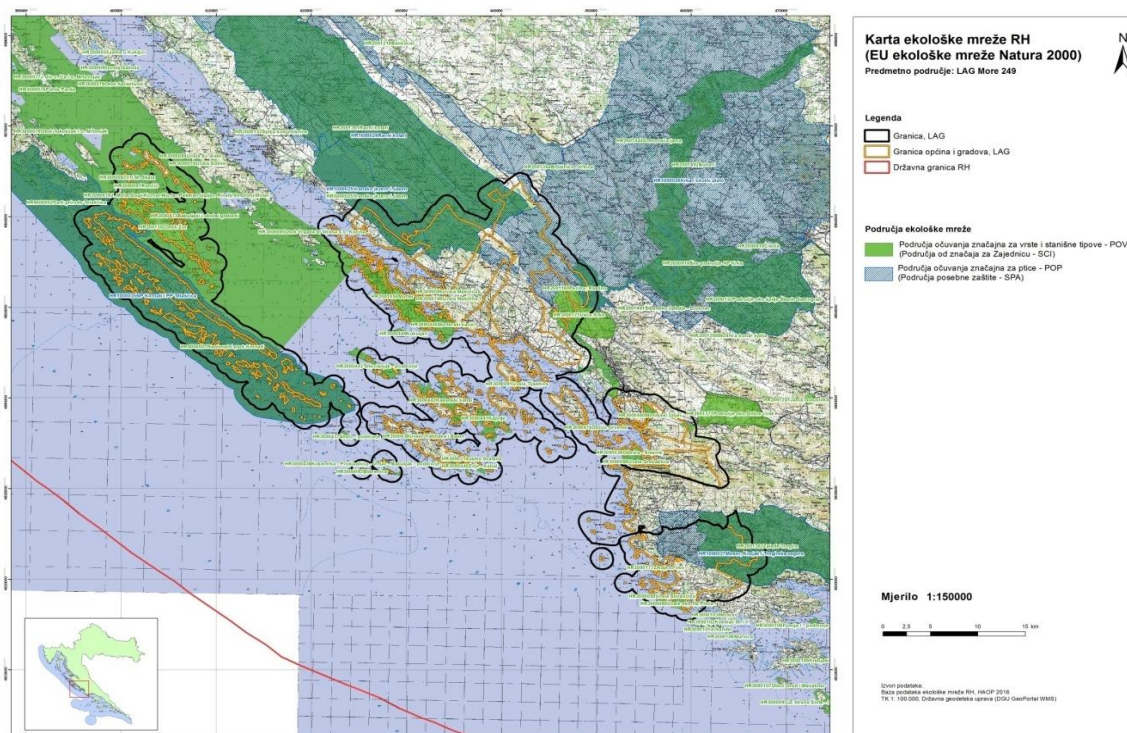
Karta ekološke mreže RH
(EU ekološke mreže Natura 2000)
Predmetno područje: LAG More 249

N

Legenda
Granica, LAG
Granica općina i gradova, LAG
Državna granica RH

Područja ekološke mreže
Područja očuvanja značajna za vrste i stanišne tipove - POVS (Područja od značaja za Zajednicu - SCI)
Područja očuvanja značajna za ptice - POP (Područja posebne zaštite - SPA)

Mjerilo 1:150000

0 2,5 5 10 15 km

Izvori podataka:
Baza podataka ekološke mreže RH, HAOP 2016
TK 1: 100.000, Državna geodetska uprava (DGU GeoPortal WMS)

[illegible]